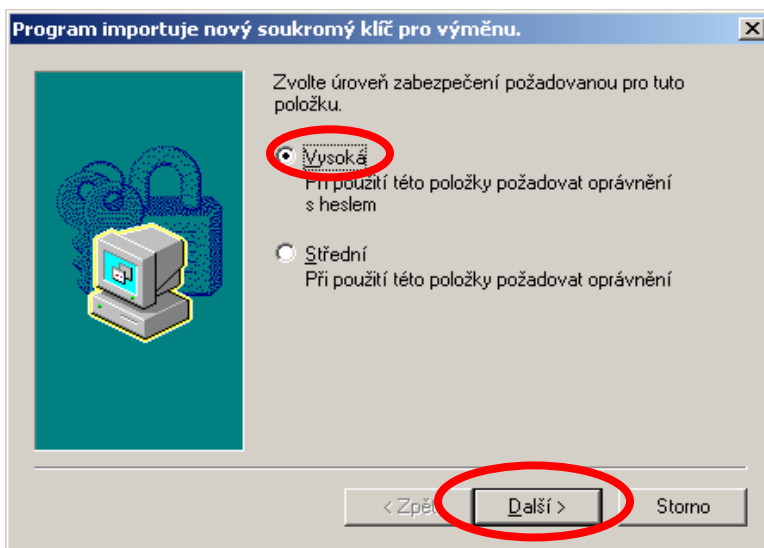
Program importuje nový soukromý klíč pro výměnu.

Zvolte úroveň zabezpečení požadovanou pro tuto položku.

Vysoká
Při použití této položky požadovat oprávnění s heslem

Střední
Při použití této položky požadovat oprávnění

< Zpě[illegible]
Další >
Storno